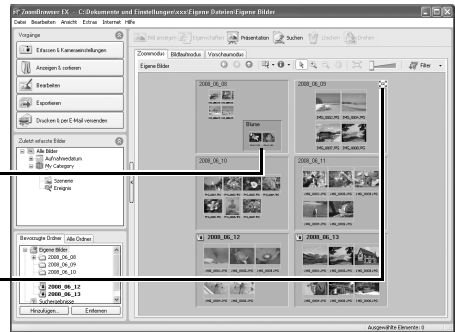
ZoomBrowser EX - C:\Dokumente und Einstellungen\xxx\Eigene Dateien\Eigene Bilder

Datei Bearbeiten Ansicht Extras Internet Hilfe

Vorgänge

Einlesen & Kameraeinstellungen

Anzeigen & sortieren

Bearbeiten

Exportieren

Drucken & per E-Mail versenden

Zuletzt erfasste Bilder

Alle Bilder

Aufnahmedatum

My Category

Szenerie

Ereignis

Bevorzugte Ordner

Alle Ordner

Eigene Bilder

2008_06_08

2008_06_09

2008_06_10

2008_06_12

2008_06_13

Suchergebnisse

Hinzufügen...

Entfernen

Bild anzeigen

Eigenschaften

Präsentation

Suchen

Löschen

Drehen

Zoommodus

Bildlaufmodus

Vorschaumodus

Eigene Bilder

Filter

2008_06_08

Blume

2008_06_09

IMG_0001.JPG

IMG_0002.JPG

IMG_0003.JPG

IMG_0004.JPG

2008_06_10

2008_06_11

2008_06_12

2008_06_13

Ausgewählte Elemente: 0